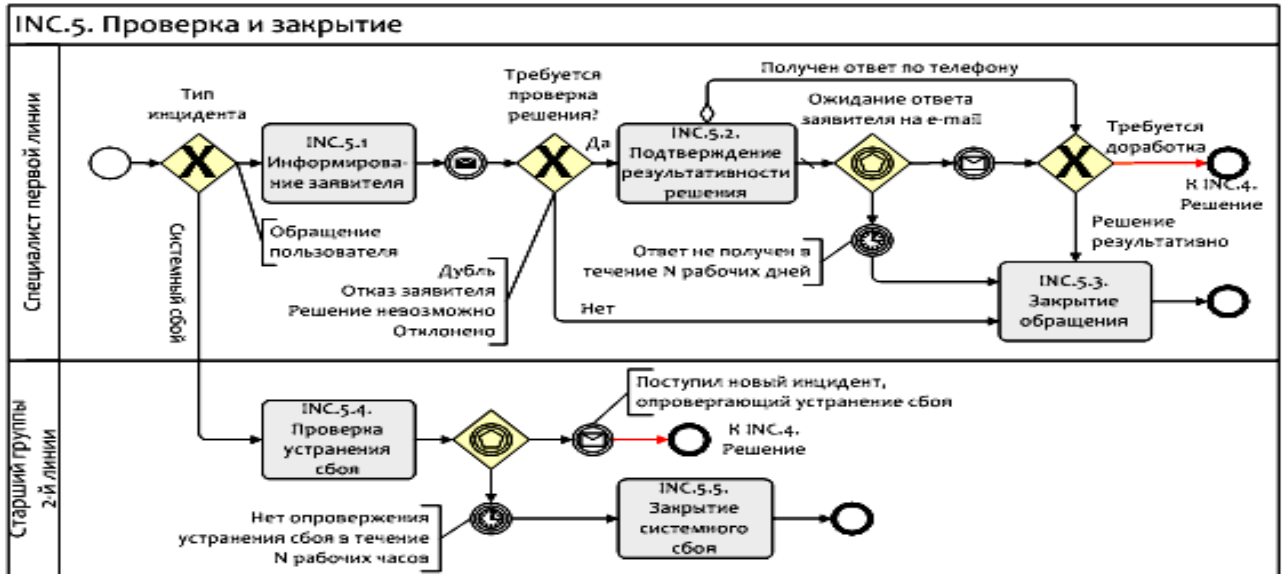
INC.5. Проверка и закрытие

Специалист первой линии

Тип инцидента

INC.5.1 Информирование заявителя

Обращение пользователя

Системный сбой

Требуется проверка решения?

Да

Дубль
Отказ заявителя
Решение невозможно
Отклонено

Нет

Получен ответ по телефону

INC.5.2. Подтверждение результативности решения

Ожидание ответа заявителя на e-mail

Ответ не получен в течение N рабочих дней

Требуется доработка

К INC.4. Решение

Решение результативно

INC.5.3. Закрытие обращения

Старший группы 2-й линии

INC.5.4. Проверка устранения сбоя

Поступил новый инцидент, опровергающий устранение сбоя

К INC.4. Решение

Нет опровержения устранения сбоя в течение N рабочих часов

INC.5.5. Закрытие системного сбоя